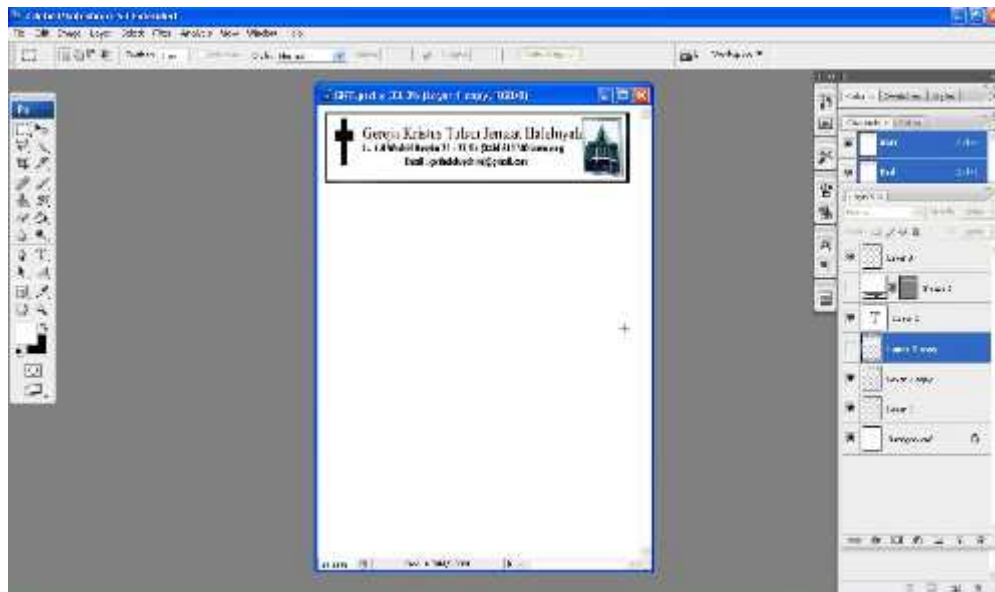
Adobe Photoshop CS Extended
File Edit Image Layer Select Filter Analysis View Window Help

Workspace ▾

Ps

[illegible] @ 33.3% (Layer 1 copy, RGB/8)

Gereja Kristen Talaud Jemaat Haleluyah
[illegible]
Email : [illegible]@gmail.com

Color | Swatches | Styles
Channels | Paths
Red
Green
Layers
Layer 3
Shape 1
Layer 2
Layer 1 copy
Layer 1 copy
Layer 1
Background

33.33%
Doc: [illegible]